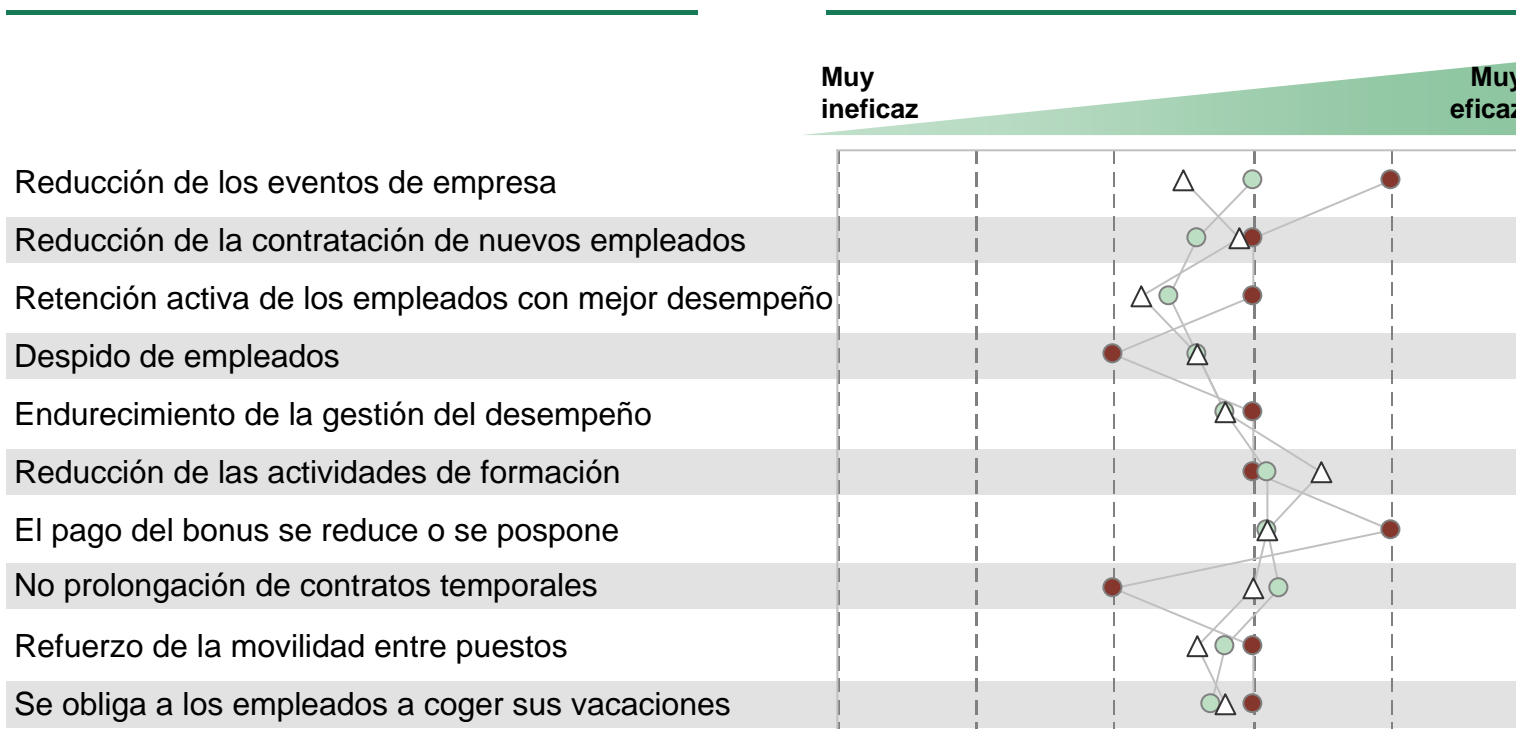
Muy ineficaz

Muy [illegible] eficaz

Reducción de los eventos de empresa

Reducción de la contratación de nuevos empleados

Retención activa de los empleados con mejor desempeño

Despido de empleados

Endurecimiento de la gestión del desempeño

Reducción de las actividades de formación

El pago del bonus se reduce o se pospone

No prolongación de contratos temporales

Refuerzo de la movilidad entre puestos

Se obliga a los empleados a coger sus vacaciones